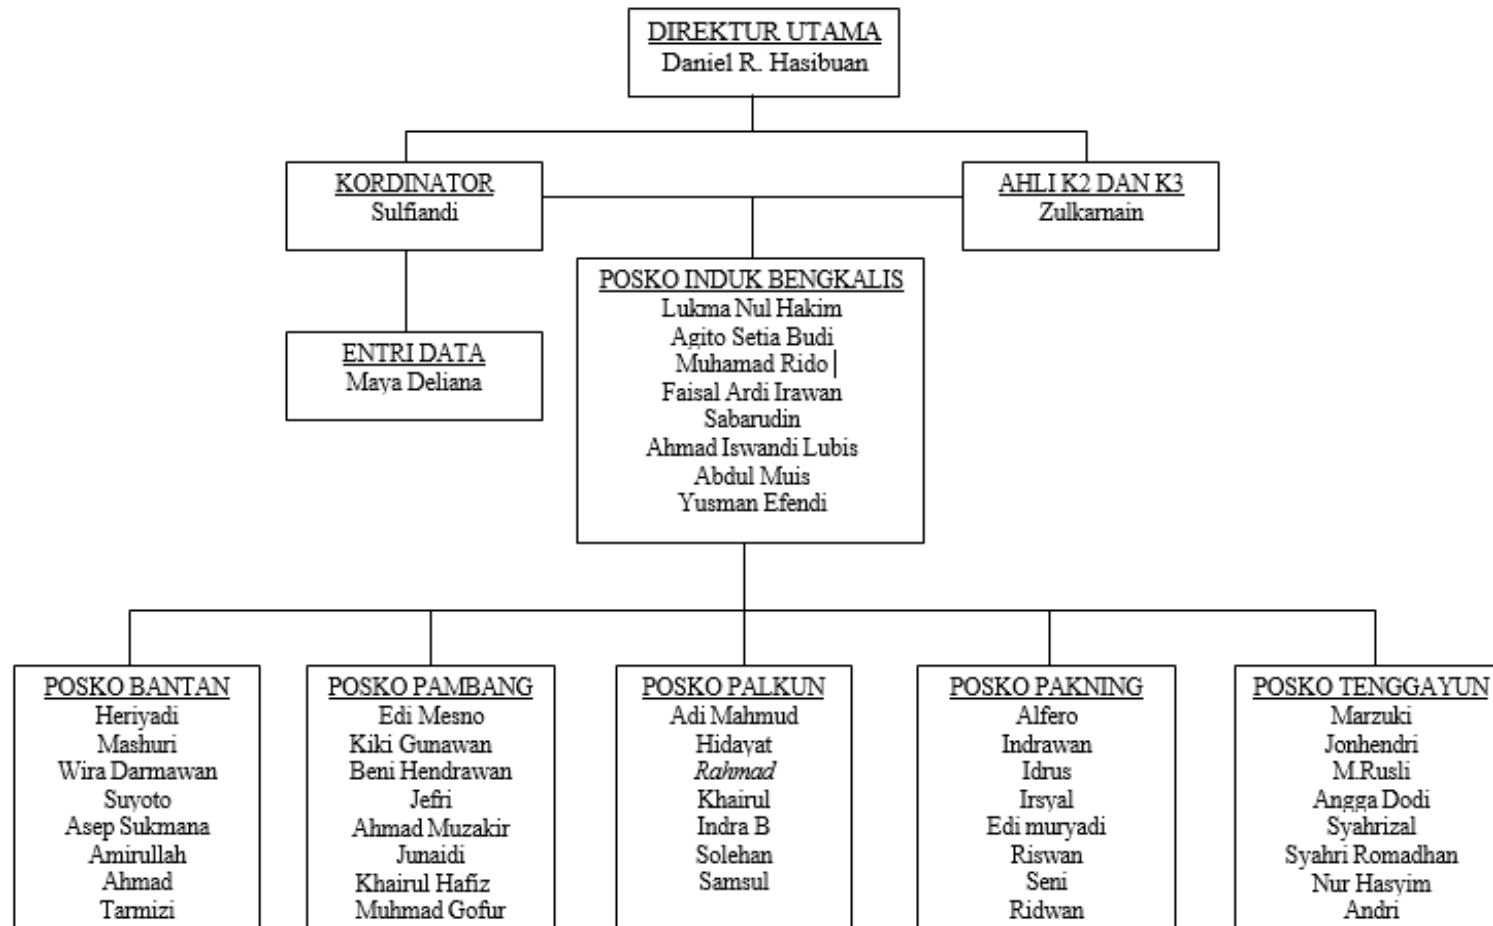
DIREKTUR UTAMA
Daniel R. Hasibuan

KORDINATOR
Sulfiandi

AHLI K2 DAN K3
Zulkarnain

POSKO INDUK BENGKALIS
Lukma Nul Hakim
Agito Setia Budi
Muhamad Rido |
Faisal Ardi Irawan
Sabarudin
Ahmad Iswandi Lubis
Abdul Muis
Yusman Efendi

ENTRI DATA
Maya Deliana

POSKO BANTAN
Heriyadi
Mashuri
Wira Darmawan
Suyoto
Asep Sukmana
Amirullah
Ahmad
Tarmizi

POSKO PAMBANG
Edi Mesno
Kiki Gunawan
Beni Hendrawan
Jefri
Ahmad Muzakir
Junaidi
Khairul Hafiz
Muhmad Gofur

POSKO PALKUN
Adi Mahmud
Hidayat
Rahmad
Khairul
Indra B
Solehan
Samsul

POSKO PAKNING
Alfero
Indrawan
Idrus
Irsyal
Edi muryadi
Riswan
Seni
Ridwan

POSKO TENGGAYUN
Marzuki
Jonhendri
M.Rusli
Angga Dodi
Syahrizal
Syahri Romadhan
Nur Hasyim
Andri